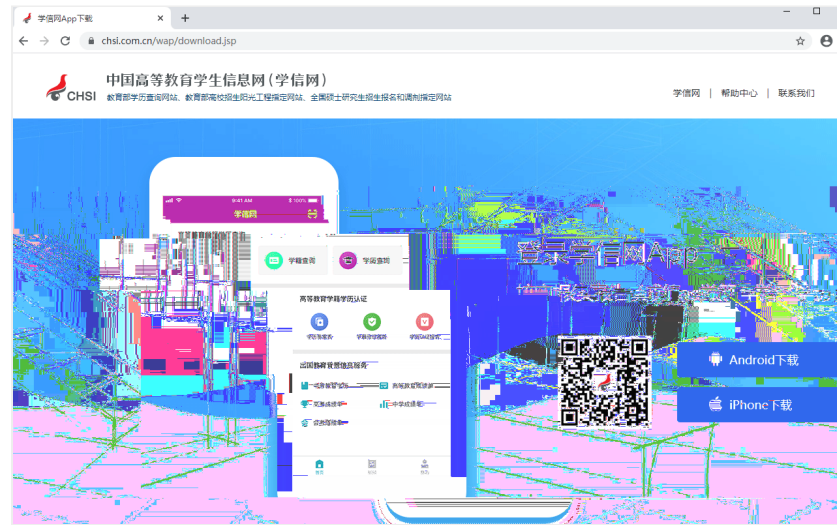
学信网App下载
chsi.com.cn/wap/download.jsp

CHSI 中国高等教育学生信息网（学信网）
教育部学历查询网站、教育部高校招生阳光工程指定网站、全国硕士研究生招生报名和调剂指定网站

学信网 | 帮助中心 | 联系我们

9:41 AM
100%
学信网
学籍查询
学历查询
高等教育学籍学历认证
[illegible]
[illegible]
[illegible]
出国教育背景信息服务
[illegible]
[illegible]
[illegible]
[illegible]
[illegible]
首页
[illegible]
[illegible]

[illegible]学信网App
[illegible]

Android下载
iPhone下载